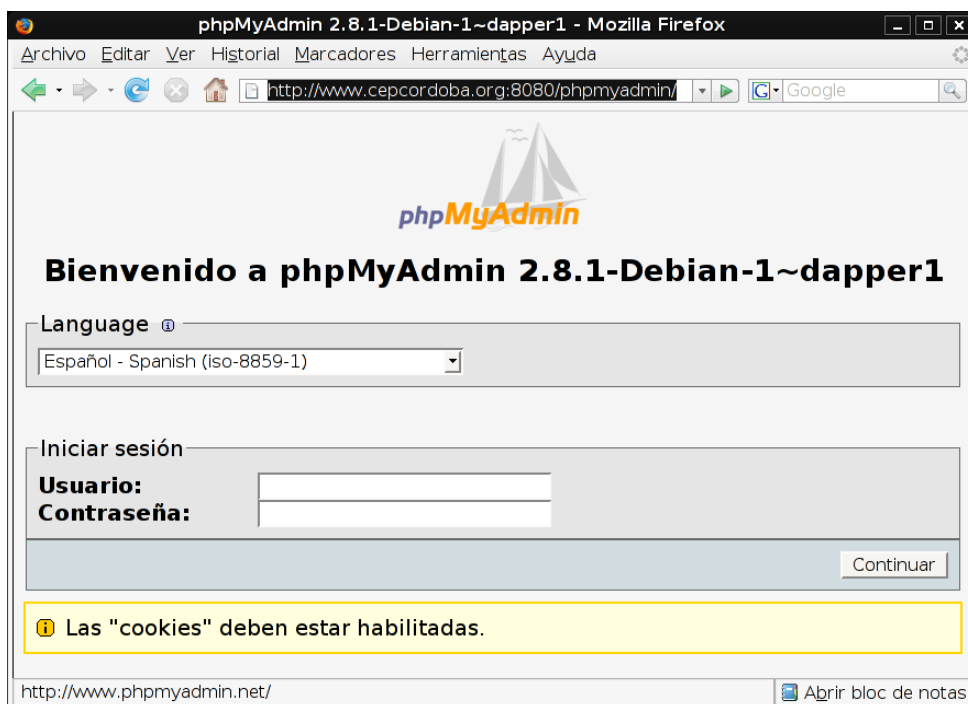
phpMyAdmin 2.8.1-Debian-1~dapper1 - Mozilla Firefox

Archivo Editar Ver Historial Marcadores Herramientas Ayuda

http://www.cepcordoba.org:8080/phpmyadmin/

Google

phpMyAdmin

Bienvenido a phpMyAdmin 2.8.1-Debian-1~dapper1

Language

Español - Spanish (iso-8859-1)

Iniciar sesión

Usuario:

Contraseña:

Continuar

Las "cookies" deben estar habilitadas.

http://www.phpmyadmin.net/

Abrir bloc de notas